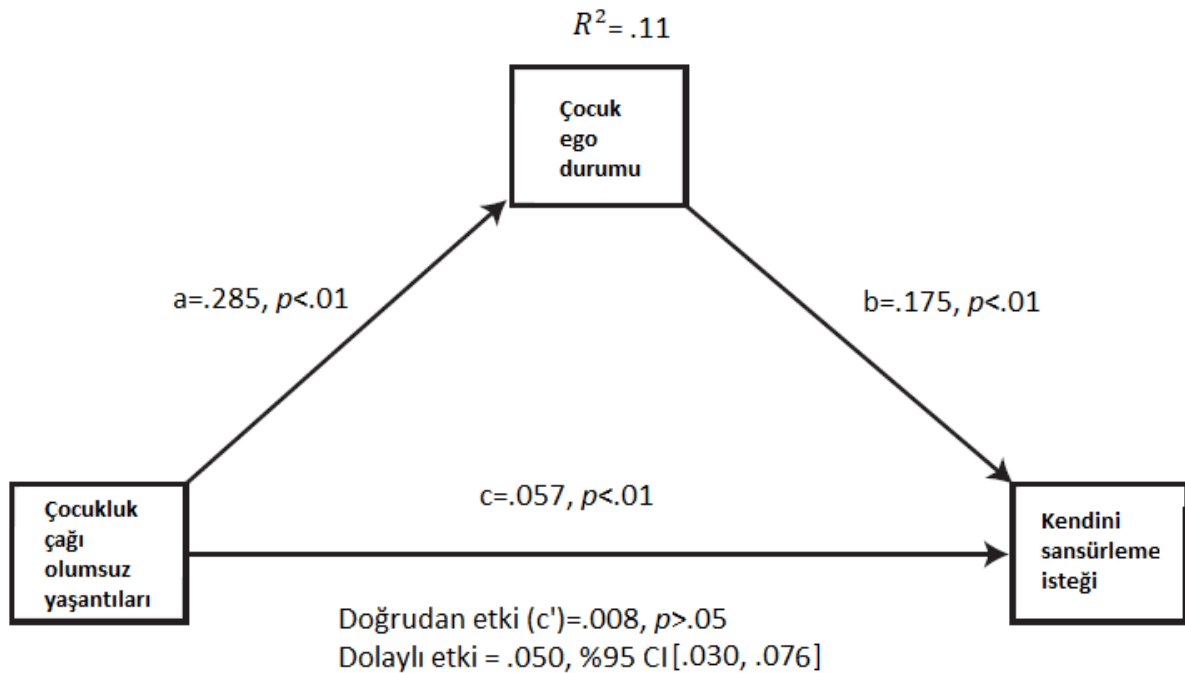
$R^2$= .11

Çocuk ego durumu

a=.285, $p$<.01

b=.175, $p$<.01

Çocukluk çağı olumsuz yaşantıları

c=.057, $p$<.01

Kendini sansürleme isteği

Doğrudan etki (c')=.008, $p$>.05
Dolaylı etki = .050, %95 CI [.030, .076]